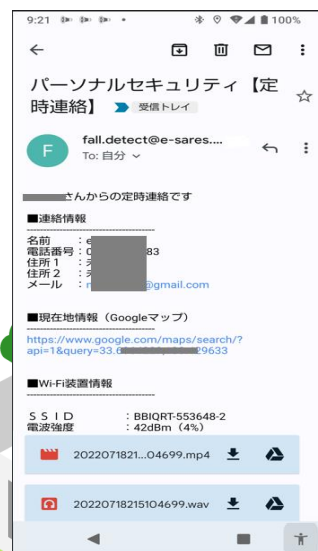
9:21 100%

パーソナルセキュリティ【定時連絡】 受信トレイ

F fall.detect@e-sares....
To: 自分

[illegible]さんからの定時連絡です

■連絡情報
名前 : e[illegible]
電話番号 : 0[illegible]83
住所1 : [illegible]
住所2 : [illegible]
メール : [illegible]@gmail.com

■現在地情報（Googleマップ）
https://www.google.com/maps/search/?api=1&query=33.6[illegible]9633

■Wi-Fi装置情報
SSID : BBIQRT-553648-2
電波強度 : 42dBm（4%）

2022071821...04699.mp4
20220718215104699.wav